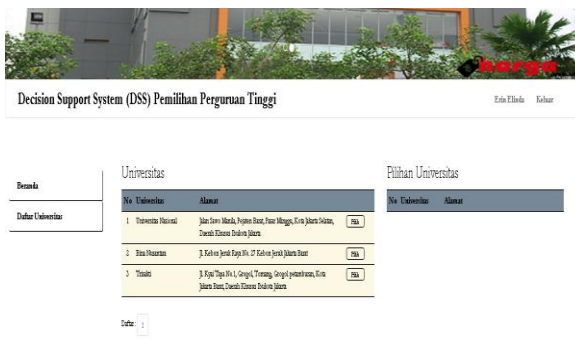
harga

Decision Support System (DSS) Pemilihan Perguruan Tinggi

Erin Elinda Keluar

Beranda

Daftar Universitas

Universitas

| No | Universitas | Alamat | |
|---|---|---|---|
| 1 | Universitas Nasional | Jalan Sawo Manila, Pejaten Barat, Pasar Minggu, Kota Jakarta Selatan, Daerah Khusus Ibukota Jakarta | Pilih |
| 2 | Bina Nusantara | Jl. Kebon Jeruk Raya No. 27 Kebon Jeruk Jakarta Barat | Pilih |
| 3 | Trisakti | Jl. Kyai Tapa No.1, Grogol, Tomang, Grogol petamburan, Kota Jakarta Barat, Daerah Khusus Ibukota Jakarta | Pilih |

Daftar : 1

Pilihan Universitas

| No | Universitas | Alamat |
|---|---|---|